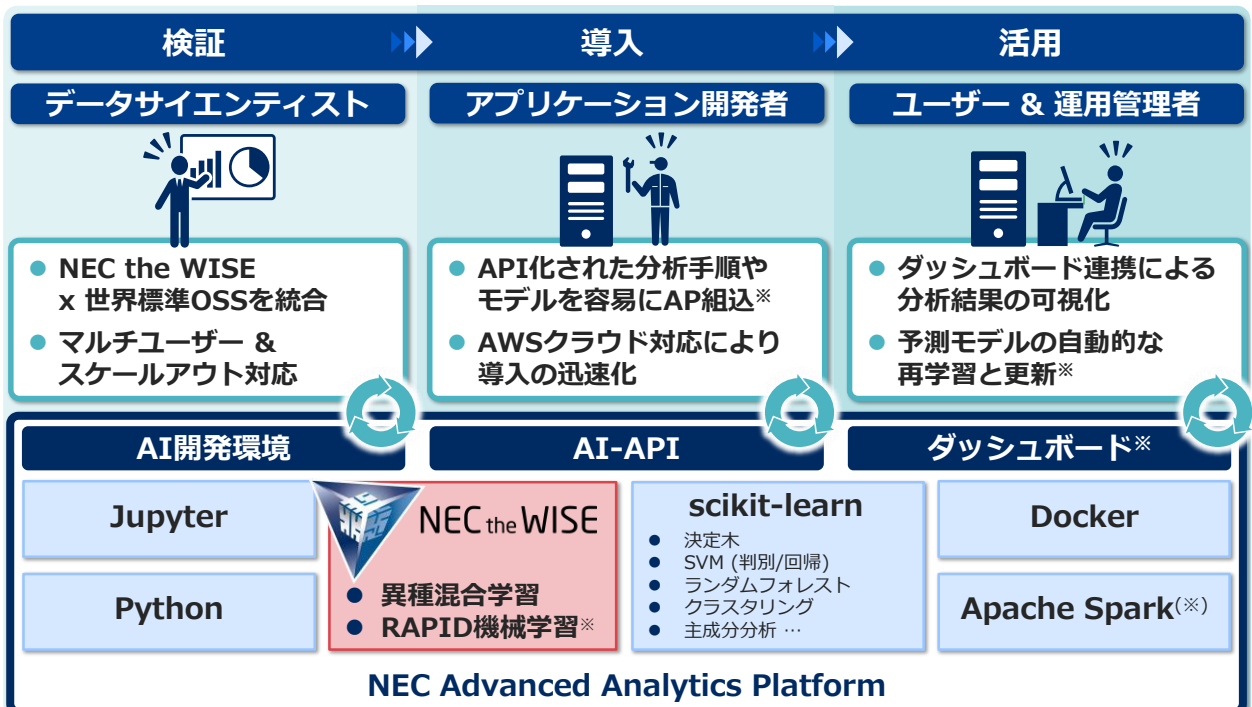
検証

導入

活用

データサイエンティスト

アプリケーション開発者

ユーザー & 運用管理者

● NEC the WISE x 世界標準OSSを統合

● マルチユーザー & スケールアウト対応

● API化された分析手順やモデルを容易にAP組込※

● AWSクラウド対応により導入の迅速化

● ダッシュボード連携による分析結果の可視化

● 予測モデルの自動的な再学習と更新※

AI開発環境

AI-API

ダッシュボード※

Jupyter

Python

NEC the WISE

● 異種混合学習

● RAPID機械学習※

scikit-learn

● 決定木

● SVM (判別/回帰)

● ランダムフォレスト

● クラスタリング

● 主成分分析 …

Docker

Apache Spark(※)

NEC Advanced Analytics Platform